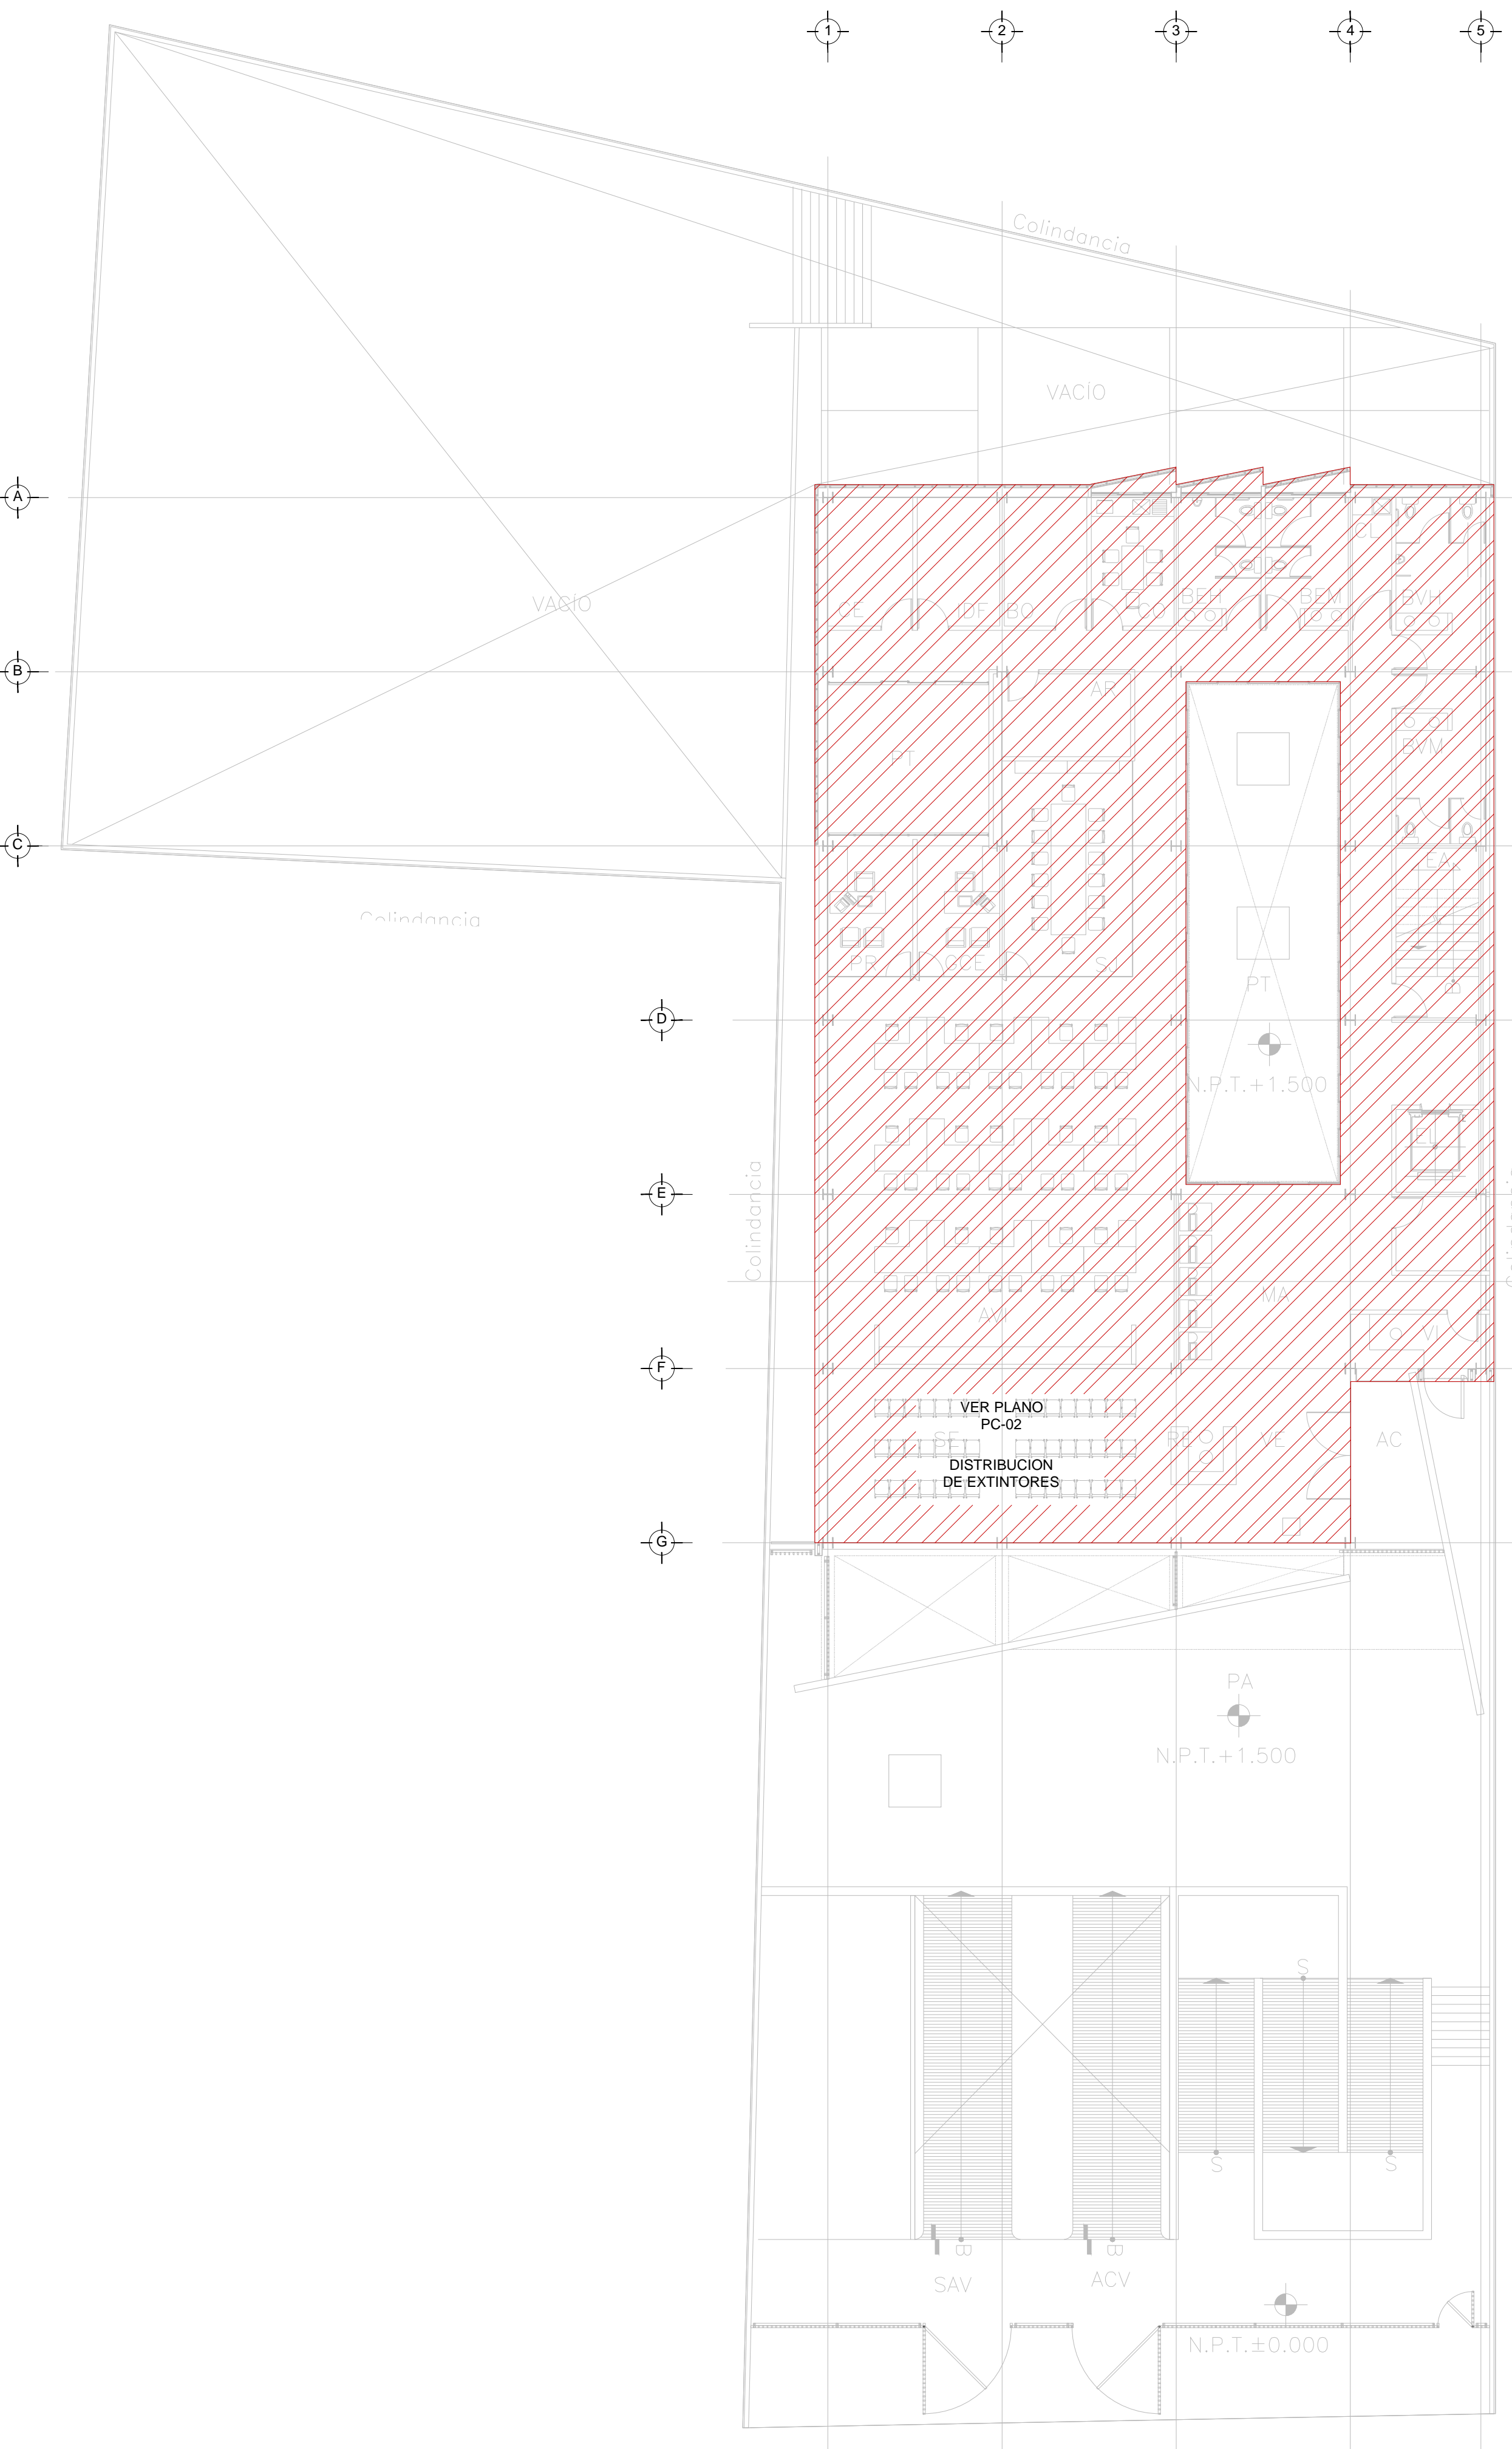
1
2
3
4
5
Colindancia
VACIO
A
B
C
VACIO
Colindancia
CE
DF
BO
CO
BEH
BEM
CL
BVH
AR
PT
BVM
EA
PR
OCE
SJ
PT
D
N.P.T.+1.500
E
EL
Colindancia
MA
AX
F
VI
VER PLANO
PC-02
DISTRIBUCION
DE EXTINTORES
SE
RE
VE
AC
G
PA
N.P.T.+1.500
S
S
S
B
B
SAV
ACV
N.P.T.±0.000